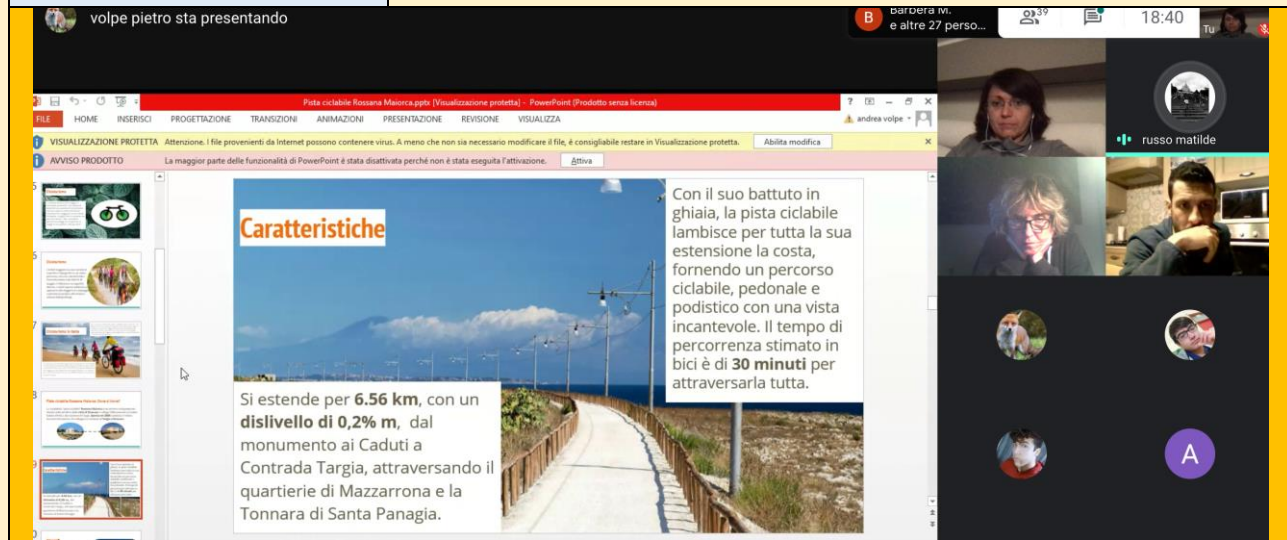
volpe pietro sta presentando

Barbera M. e altre 27 perso...

39

18:40

Tu

Pista ciclabile Rossana Maiorca.pptx [Visualizzazione protetta] - PowerPoint (Prodotto senza licenza)

FILE HOME INSERISCI PROGETTAZIONE TRANSIZIONI ANIMAZIONI PRESENTAZIONE REVISIONE VISUALIZZA

andrea volpe

VISUALIZZAZIONE PROTETTA Attenzione. I file provenienti da Internet possono contenere virus. A meno che non sia necessario modificare il file, è consigliabile restare in Visualizzazione protetta. Abilita modifica

AVVISO PRODOTTO La maggior parte delle funzionalità di PowerPoint è stata disattivata perché non è stata eseguita l'attivazione. Attiva

russo matilde

Caratteristiche

Con il suo battuto in ghiaia, la pista ciclabile lambisce per tutta la sua estensione la costa, fornendo un percorso ciclabile, pedonale e podistico con una vista incantevole. Il tempo di percorrenza stimato in bici è di **30 minuti** per attraversarla tutta.

Si estende per **6.56 km**, con un **dislivello di 0,2% m**, dal monumento ai Caduti a Contrada Targia, attraversando il quartiere di Mazzarrona e la Tonnara di Santa Panagia.

A